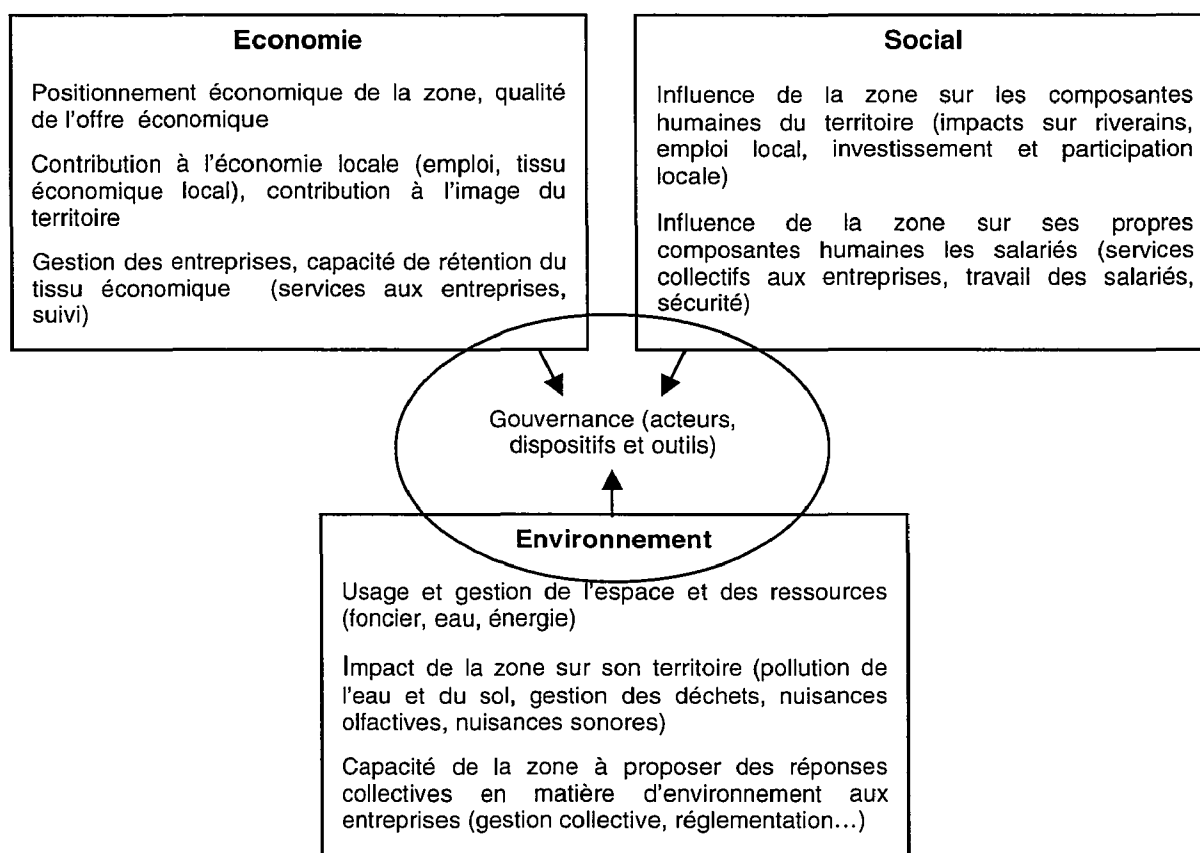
Economie

Positionnement économique de la zone, qualité de l'offre économique

Contribution à l'économie locale (emploi, tissu économique local), contribution à l'image du territoire

Gestion des entreprises, capacité de rétention du tissu économique (services aux entreprises, suivi)

Social

Influence de la zone sur les composantes humaines du territoire (impacts sur riverains, emploi local, investissement et participation locale)

Influence de la zone sur ses propres composantes humaines les salariés (services collectifs aux entreprises, travail des salariés, sécurité)

Gouvernance (acteurs, dispositifs et outils)

Environnement

Usage et gestion de l'espace et des ressources (foncier, eau, énergie)

Impact de la zone sur son territoire (pollution de l'eau et du sol, gestion des déchets, nuisances olfactives, nuisances sonores)

Capacité de la zone à proposer des réponses collectives en matière d'environnement aux entreprises (gestion collective, réglementation...)